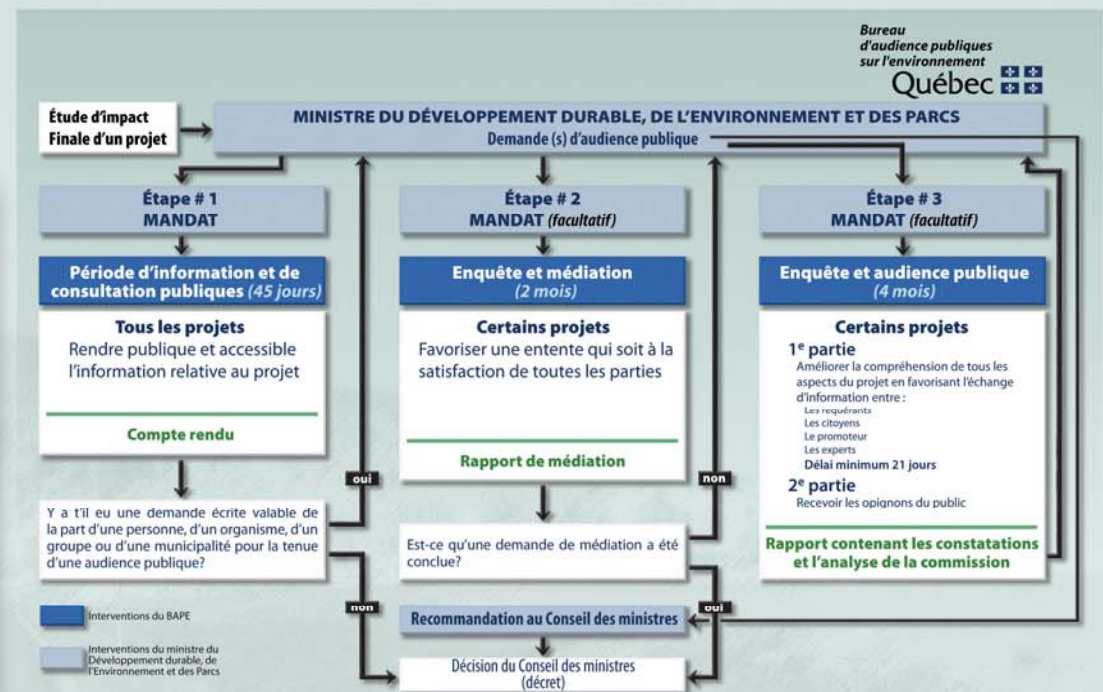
Bureau d'audience publiques sur l'environnement
Québec

Étude d'impact
Finale d'un projet

MINISTRE DU DÉVELOPPEMENT DURABLE, DE L'ENVIRONNEMENT ET DES PARCS
Demande (s) d'audience publique

Étape # 1
MANDAT

Période d'information et de consultation publiques (45 jours)

Tous les projets
Rendre publique et accessible l'information relative au projet

Compte rendu

Y a t'il eu une demande écrite valable de la part d'une personne, d'un organisme, d'un groupe ou d'une municipalité pour la tenue d'une audience publique?

oui

non

Étape # 2
MANDAT (facultatif)

Enquête et médiation
(2 mois)

Certains projets
Favoriser une entente qui soit à la satisfaction de toutes les parties

Rapport de médiation

Est-ce qu'une demande de médiation a été conclue?

non

oui

Étape # 3
MANDAT (facultatif)

Enquête et audience publique
(4 mois)

Certains projets
1e partie
Améliorer la compréhension de tous les aspects du projet en favorisant l'échange d'information entre :
Les requérants
Les citoyens
Le promoteur
Les experts
Délai minimum 21 jours
2e partie
Recevoir les opignons du public

Rapport contenant les constatations et l'analyse de la commission

Recommandation au Conseil des ministres

Décision du Conseil des ministres (décret)

Interventions du BAPE

Interventions du ministre du Développement durable, de l'Environnement et des Parcs